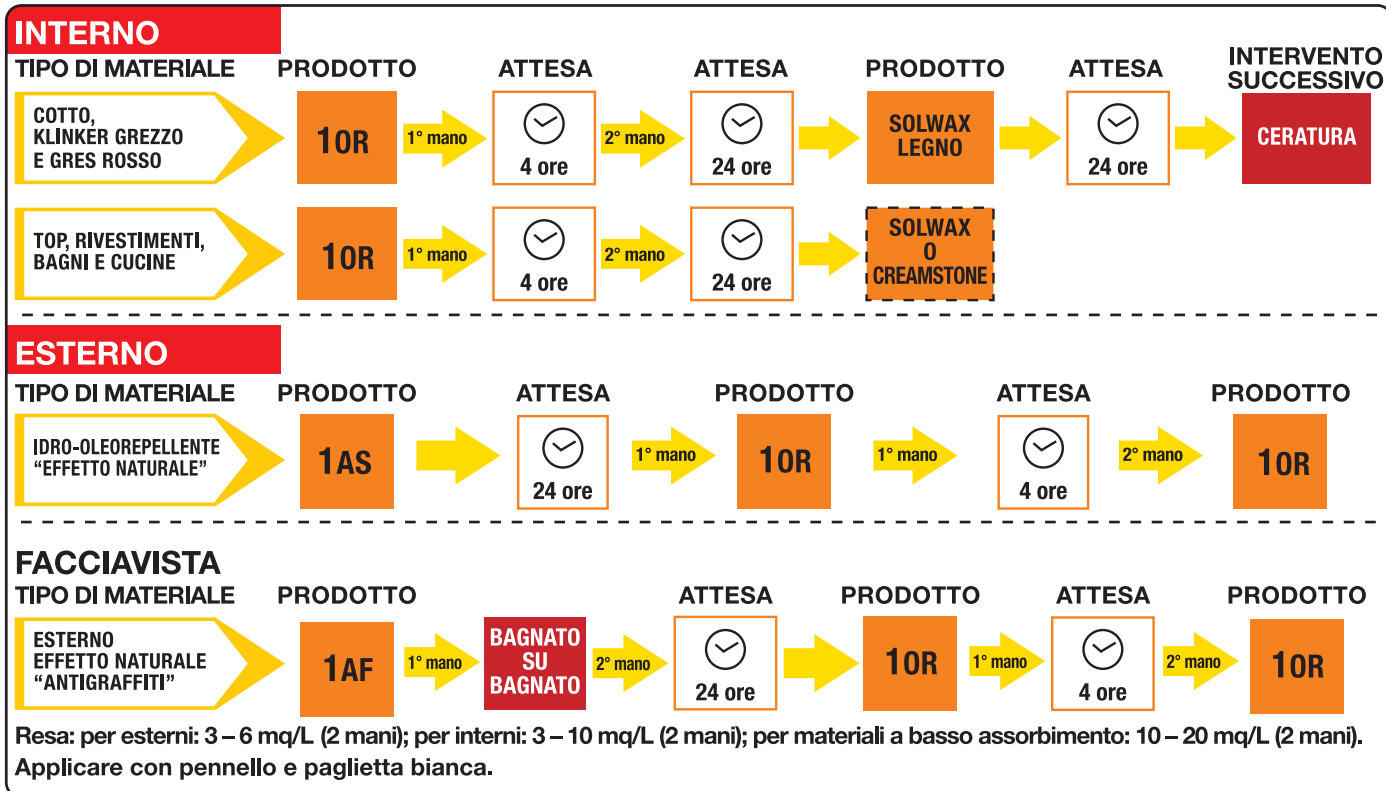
INTERNO

TIPO DI MATERIALE | PRODOTTO | ATTESA | ATTESA | PRODOTTO | ATTESA | INTERVENTO SUCCESSIVO

COTTO, KLINKER GREZZO E GRES ROSSO | 10R | 1° mano | 4 ore | 2° mano | 24 ore | SOLWAX LEGNO | 24 ore | CERATURA

TOP, RIVESTIMENTI, BAGNI E CUCINE | 10R | 1° mano | 4 ore | 2° mano | 24 ore | SOLWAX O CREAMSTONE

ESTERNO

TIPO DI MATERIALE | PRODOTTO | ATTESA | PRODOTTO | ATTESA | PRODOTTO

IDRO-OLEOREPELLENTE "EFFETTO NATURALE" | 1AS | 24 ore | 1° mano | 10R | 1° mano | 4 ore | 2° mano | 10R

FACCIAVISTA

TIPO DI MATERIALE | PRODOTTO | ATTESA | PRODOTTO | ATTESA | PRODOTTO

ESTERNO EFFETTO NATURALE "ANTIGRAFFITI" | 1AF | 1° mano | BAGNATO SU BAGNATO | 2° mano | 24 ore | 10R | 1° mano | 4 ore | 2° mano | 10R

Resa: per esterni: 3 – 6 mq/L (2 mani); per interni: 3 – 10 mq/L (2 mani); per materiali a basso assorbimento: 10 – 20 mq/L (2 mani).
Applicare con pennello e paglietta bianca.